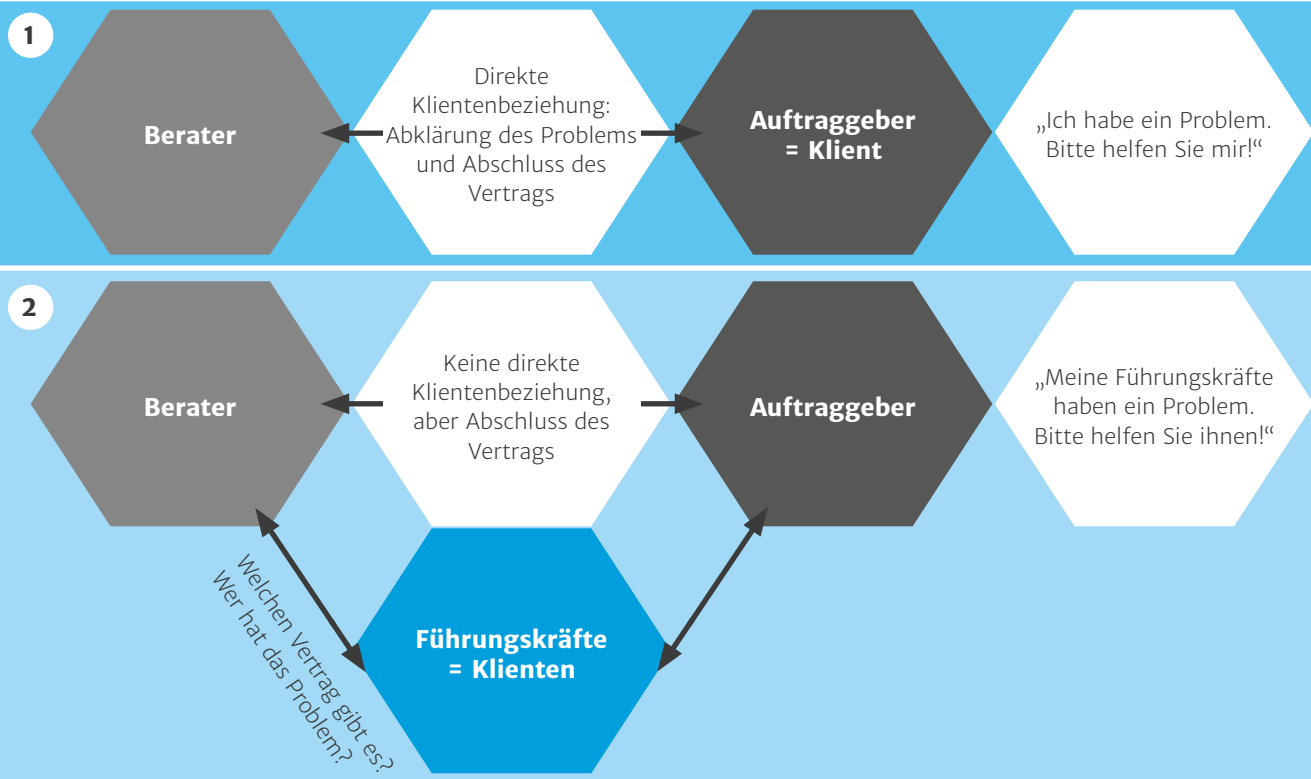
1

Berater

Direkte Klientenbeziehung: Abklärung des Problems und Abschluss des Vertrags

Auftraggeber = Klient

„Ich habe ein Problem. Bitte helfen Sie mir!“

2

Berater

Keine direkte Klientenbeziehung, aber Abschluss des Vertrags

Auftraggeber

„Meine Führungskräfte haben ein Problem. Bitte helfen Sie ihnen!“

Welchen Vertrag gibt es? Wer hat das Problem?

Führungskräfte = Klienten